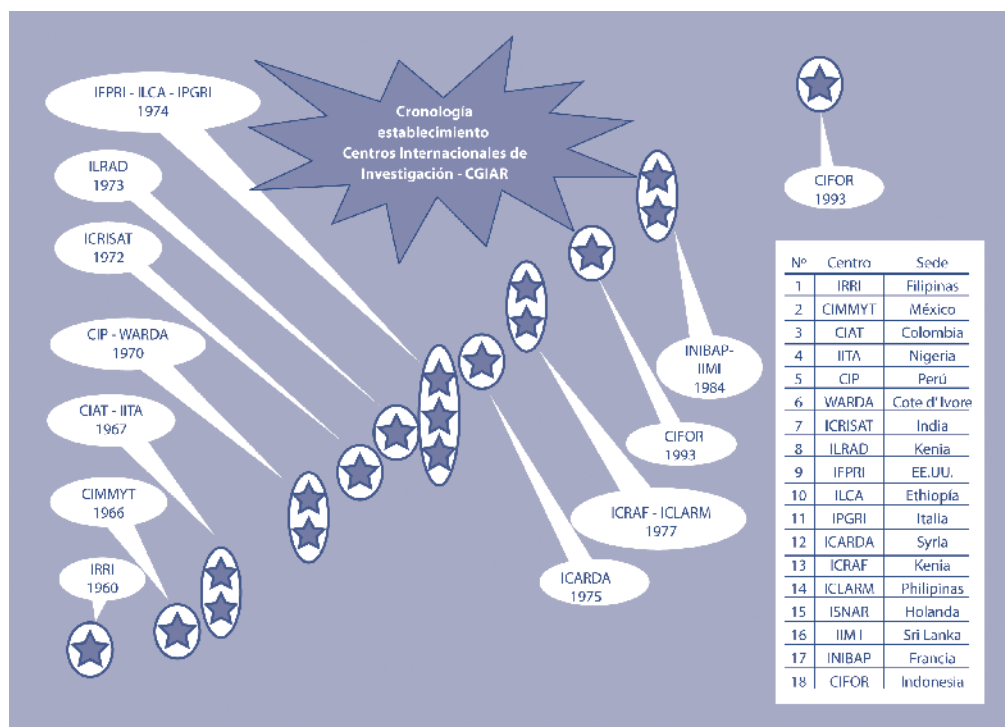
Cronología establecimiento Centros Internacionales de Investigación - CGIAR

IFPRI - ILCA - IPGRI
1974

ILRAD
1973

ICRISAT
1972

CIP - WARDA
1970

CIAT - IITA
1967

CIMMYT
1966

IRRI
1960

CIFOR
1993

INIBAP-
IIMI
1984

CIFOR
1993

ICRAF - ICLARM
1977

ICARDA
1975

| Nº | Centro | Sede |
|---|---|---|
| 1 | IRRI | Filipinas |
| 2 | CIMMYT | México |
| 3 | CIAT | Colombia |
| 4 | IITA | Nigeria |
| 5 | CIP | Perú |
| 6 | WARDA | Cote d' Ivore |
| 7 | ICRISAT | India |
| 8 | ILRAD | Kenia |
| 9 | IFPRI | EE.UU. |
| 10 | ILCA | Ethiopía |
| 11 | IPGRI | Italia |
| 12 | ICARDA | Syria |
| 13 | ICRAF | Kenia |
| 14 | ICLARM | Philipinas |
| 15 | ISNAR | Holanda |
| 16 | IIM I | Sri Lanka |
| 17 | INIBAP | Francia |
| 18 | CIFOR | Indonesia |